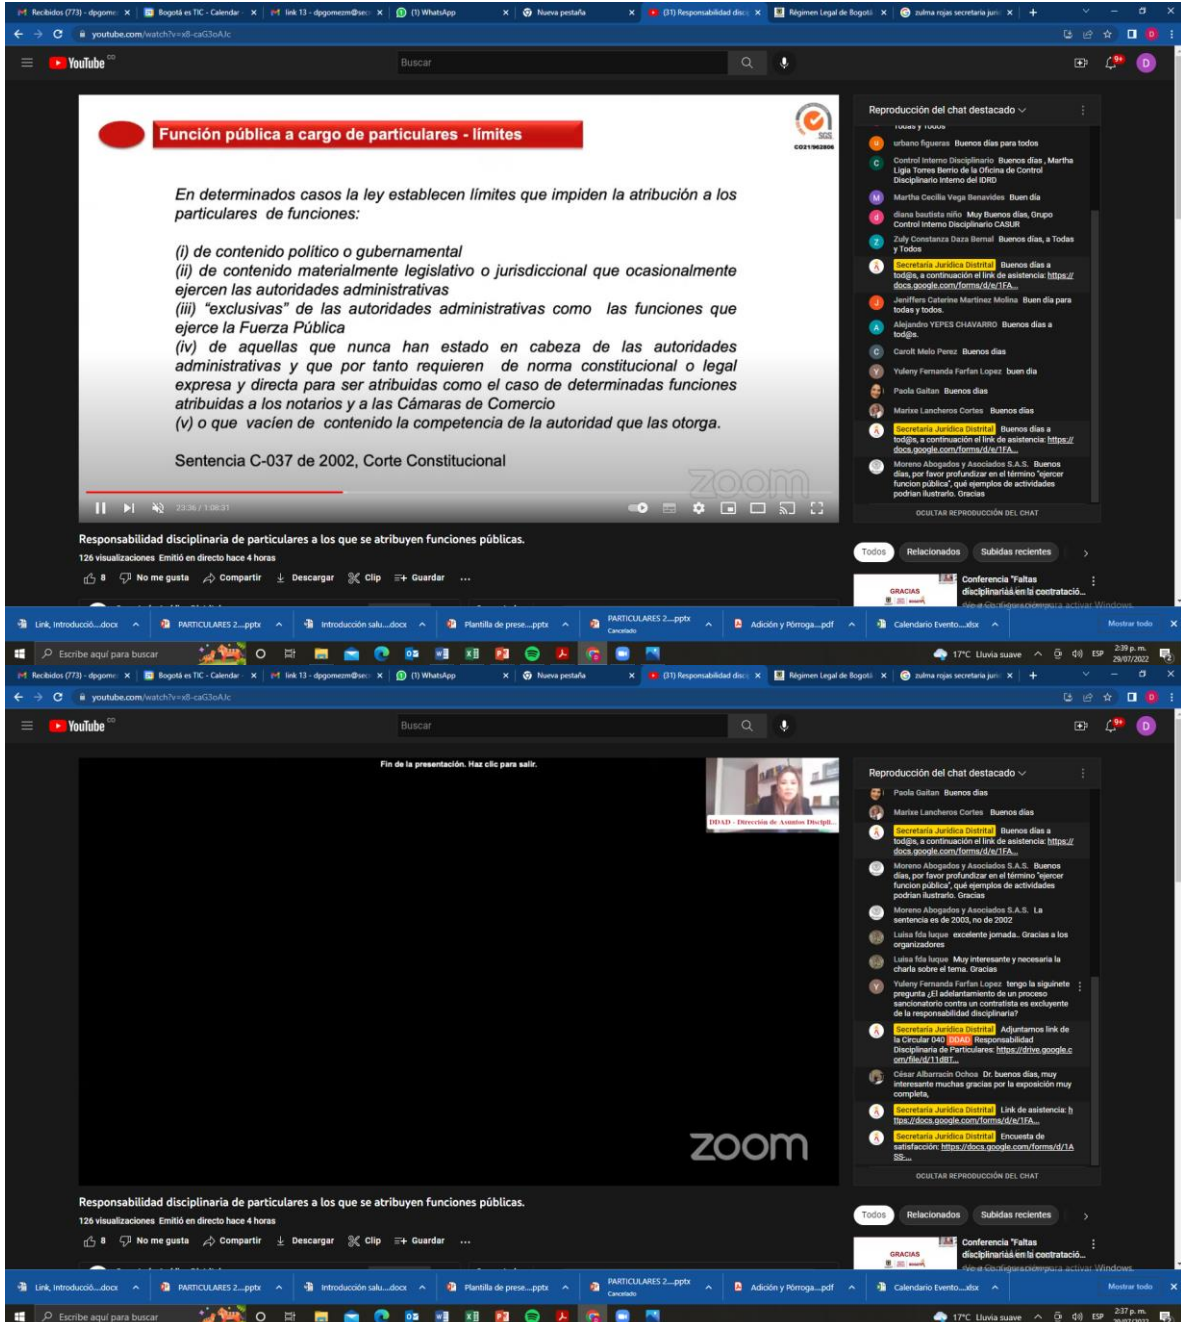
Recibidos (773) - dpgome | Bogotá es TIC - Calendar | link 13 - dpgomezm@se | (1) WhatsApp | Nueva pestaña | (31) Responsabilidad disc | Régimen Legal de Bogotá | zulma rojas secretaria juri

youtube.com/watch?v=x8-caG3oAJc

YouTube CO

Buscar

Función pública a cargo de particulares - límites

SGS CO21/962806

En determinados casos la ley establecen límites que impiden la atribución a los particulares de funciones:

(i) de contenido político o gubernamental
(ii) de contenido materialmente legislativo o jurisdiccional que ocasionalmente ejercen las autoridades administrativas
(iii) "exclusivas" de las autoridades administrativas como las funciones que ejerce la Fuerza Pública
(iv) de aquellas que nunca han estado en cabeza de las autoridades administrativas y que por tanto requieren de norma constitucional o legal expresa y directa para ser atribuidas como el caso de determinadas funciones atribuidas a los notarios y a las Cámaras de Comercio
(v) o que vacíen de contenido la competencia de la autoridad que las otorga.

Sentencia C-037 de 2002, Corte Constitucional

zoom

23:36 / 1:08:31

Reproducción del chat destacado

Todas y todos
urbano figueras Buenos días para todos
Control Interno Disciplinario Buenos días , Martha Ligia Torres Berrio de la Oficina de Control Disciplinario Interno del IDRD
Martha Cecilia Vega Benavides Buen día
diana bautista niño Muy Buenos días, Grupo Control Interno Disciplinario CASUR
Zuly Constanza Daza Bernal Buenos días, a Todas y Todos
Secretaria Jurídica Distrital Buenos días a tod@s, a continuación el link de asistencia: https://docs.google.com/forms/d/e/1FA...
Jeniffers Caterine Martinez Molina Buen día para todas y todos.
Alejandro YEPES CHAVARRO Buenos días a tod@s.
Carolt Melo Perez Buenos días
Yuleny Fernanda Farfan Lopez buen día
Paola Gaitan Buenos días
Marixe Lancheros Cortes Buenos días
Secretaria Jurídica Distrital Buenos días a tod@s, a continuación el link de asistencia: https://docs.google.com/forms/d/e/1FA...
Moreno Abogados y Asociados S.A.S. Buenos días, por favor profundizar en el término "ejercer funcion pública", qué ejemplos de actividades podrían ilustrarlo. Gracias

OCULTAR REPRODUCCIÓN DEL CHAT

Responsabilidad disciplinaria de particulares a los que se atribuyen funciones públicas.
126 visualizaciones Emitió en directo hace 4 horas
8 No me gusta Compartir Descargar Clip Guardar ...

Todos Relacionados Subidas recientes

GRACIAS
Conferencia "Faltas disciplinarias en la contratació...

Link, Introducció....docx | PARTICULARES 2....pptx | Introducción salu....docx | Plantilla de prese....pptx | PARTICULARES 2....pptx Cancelado | Adición y Prórroga....pdf | Calendario Evento....xlsx | Mostrar todo

Escribe aquí para buscar
17°C Lluvia suave ESP 2:39 p. m. 29/07/2022

Recibidos (773) - dpgome | Bogotá es TIC - Calendar | link 13 - dpgomezm@se | (1) WhatsApp | Nueva pestaña | (31) Responsabilidad disc | Régimen Legal de Bogotá | zulma rojas secretaria juri

youtube.com/watch?v=x8-caG3oAJc

YouTube CO

Buscar

Fin de la presentación. Haz clic para salir.

DDAD - Dirección de Asuntos Discipli...

zoom

Reproducción del chat destacado

Paola Gaitan Buenos días
Marixe Lancheros Cortes Buenos días
Secretaria Jurídica Distrital Buenos días a tod@s, a continuación el link de asistencia: https://docs.google.com/forms/d/e/1FA...
Moreno Abogados y Asociados S.A.S. Buenos días, por favor profundizar en el término "ejercer funcion pública", qué ejemplos de actividades podrían ilustrarlo. Gracias
Moreno Abogados y Asociados S.A.S. La sentencia es de 2003, no de 2002
Luisa fda luque excelente jornada.. Gracias a los organizadores
Luisa fda luque Muy interesante y necesaria la charla sobre el tema. Gracias
Yuleny Fernanda Farfan Lopez tengo la siguiente pregunta ¿El adelantamiento de un proceso sancionatorio contra un contratista es excluyente de la responsabilidad disciplinaria?
Secretaria Jurídica Distrital Adjuntamos link de la Circular 040 DDAD Responsabilidad Disciplinaria de Particulares: https://drive.google.com/file/d/11d8T...
César Albarracin Ochoa Dr. buenos días, muy interesante muchas gracias por la exposición muy completa,
Secretaria Jurídica Distrital Link de asistencia: https://docs.google.com/forms/d/e/1FA...
Secretaria Jurídica Distrital Encuesta de satisfacción: https://docs.google.com/forms/d/1A SS...

OCULTAR REPRODUCCIÓN DEL CHAT

Responsabilidad disciplinaria de particulares a los que se atribuyen funciones públicas.
126 visualizaciones Emitió en directo hace 4 horas
8 No me gusta Compartir Descargar Clip Guardar ...

Todos Relacionados Subidas recientes

GRACIAS
Conferencia "Faltas disciplinarias en la contratació...

Link, Introducció....docx | PARTICULARES 2....pptx | Introducción salu....docx | Plantilla de prese....pptx | PARTICULARES 2....pptx Cancelado | Adición y Prórroga....pdf | Calendario Evento....xlsx | Mostrar todo

Escribe aquí para buscar
17°C Lluvia suave ESP 2:37 p. m.